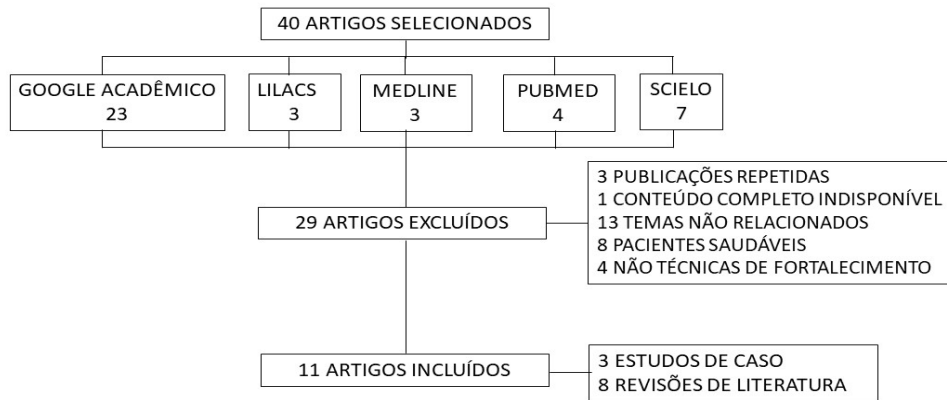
40 ARTIGOS SELECIONADOS

GOOGLE ACADÊMICO
23

LILACS
3

MEDLINE
3

PUBMED
4

SCIELO
7

29 ARTIGOS EXCLUÍDOS

3 PUBLICAÇÕES REPETIDAS
1 CONTEÚDO COMPLETO INDISPONÍVEL
13 TEMAS NÃO RELACIONADOS
8 PACIENTES SAUDÁVEIS
4 NÃO TÉCNICAS DE FORTALECIMENTO

11 ARTIGOS INCLUÍDOS

3 ESTUDOS DE CASO
8 REVISÕES DE LITERATURA